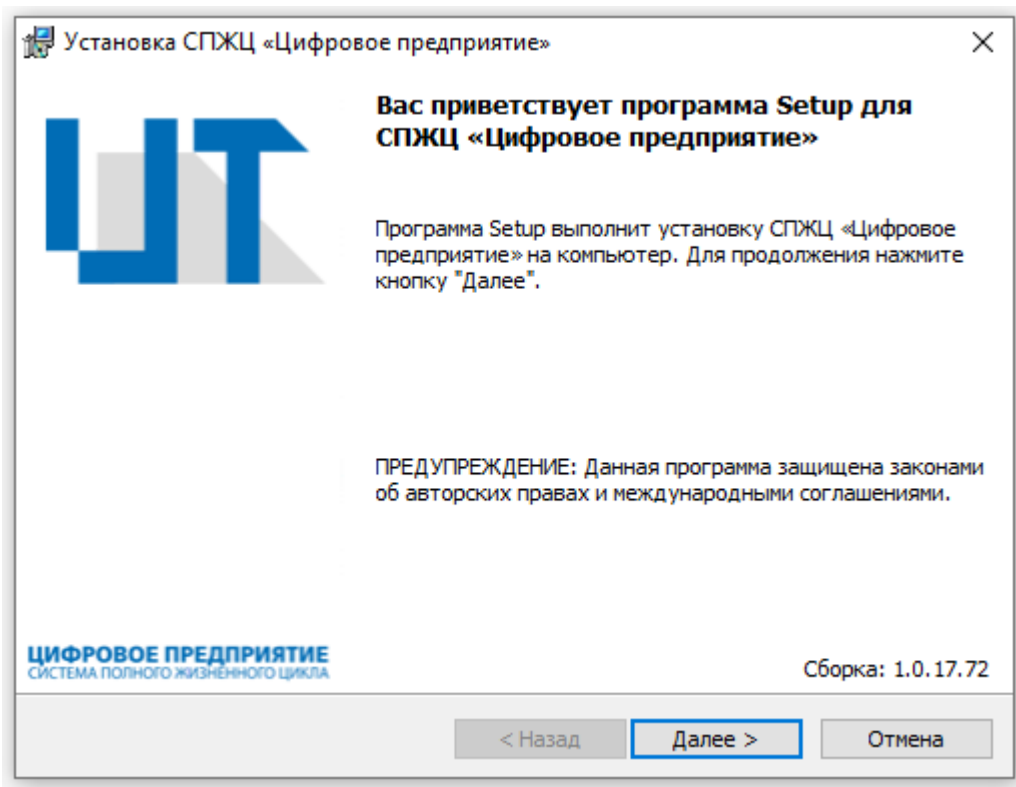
Установка СПЖЦ «Цифровое предприятие»

×

Вас приветствует программа Setup для СПЖЦ «Цифровое предприятие»

Программа Setup выполнит установку СПЖЦ «Цифровое предприятие» на компьютер. Для продолжения нажмите кнопку "Далее".

ПРЕДУПРЕЖДЕНИЕ: Данная программа защищена законами об авторских правах и международными соглашениями.

ЦИФРОВОЕ ПРЕДПРИЯТИЕ
СИСТЕМА ПОЛНОГО ЖИЗНЕННОГО ЦИКЛА

Сборка: 1.0.17.72

< Назад

Далее >

Отмена